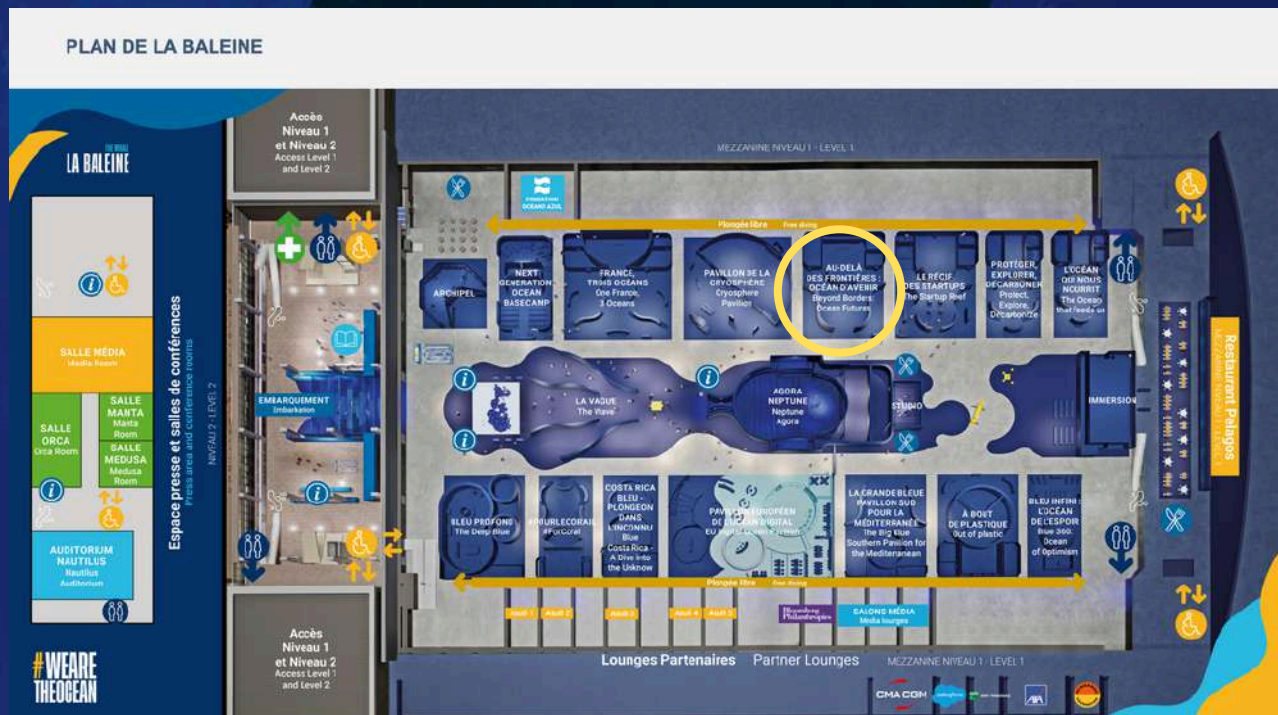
PLAN DE LA BALEINE

THE WHALE
LA BALEINE

Accès Niveau 1 et Niveau 2
Access Level 1 and Level 2

MEZZANINE NIVEAU 1 - LEVEL 1

FONDATION OCÉANO AZUL

Plongée libre Free diving

ARCHIPEL

NEXT GENERATION OCEAN BASECAMP

FRANCE, TROIS OCEANS
One France, 3 Oceans

PAVILLON DE LA CRYOSPHÈRE
Cryosphere Pavilion

AU-DELÀ DES FRONTIÈRES : OCÉAN D'AVENIR
Beyond Borders: Ocean Futures

LE RÉCIF DES STARTUPS
The Startup Reef

PROTÉGER, EXPLORER, DÉCARBONER
Protect, Explore, Decarbonize

L'OCÉAN QUI NOUS NOURRIT
The Ocean that feeds us

Restaurant Pelagos

SALLE MÉDIA
Media Room

SALLE ORCA
Orca Room

SALLE MANTA
Manta Room

SALLE MEDUSA
Medusa Room

AUDITORIUM NAUTILUS
Nautilus Auditorium

Espace presse et salles de conférences
Press area and conference rooms

NIVEAU 2 - LEVEL 2

EMBARQUEMENT
Embarkation

LA VAGUE
The Wave

AGORA NEPTUNE
Neptune Agora

STUDIO

IMMERSION

BLEU PROFOND
The Deep Blue

#PURLECORAIL
#ForCoral

COSTA RICA BLEU - PLONGEON DANS L'INCONNU
Blue Costa Rica - A Dive into the Unknow

PAVILLON EUROPÉEN DE L'OCÉAN DIGITAL
EU Digital Ocean Pavilion

LA GRANDE BLEUE PAVILLON SUD POUR LA MÉDITERRANÉE
The Big Blue Southern Pavilion for the Mediterranean

À BOUT DE PLASTIQUE
Out of plastic

BLEU INFINI : L'OCÉAN DE L'ESPOIR
Blue 360: Ocean of Optimism

Plongée libre Free diving

Atoll 1 Atoll 2 Atoll 3 Atoll 4 Atoll 5

Bloomberg Philanthropies

SALONS MÉDIA
Media lounges

Accès Niveau 1 et Niveau 2
Access Level 1 and Level 2

Lounges Partenaires Partner Lounges

MEZZANINE NIVEAU 1 - LEVEL 1

#WEARE THEOCEAN

CMA CGM